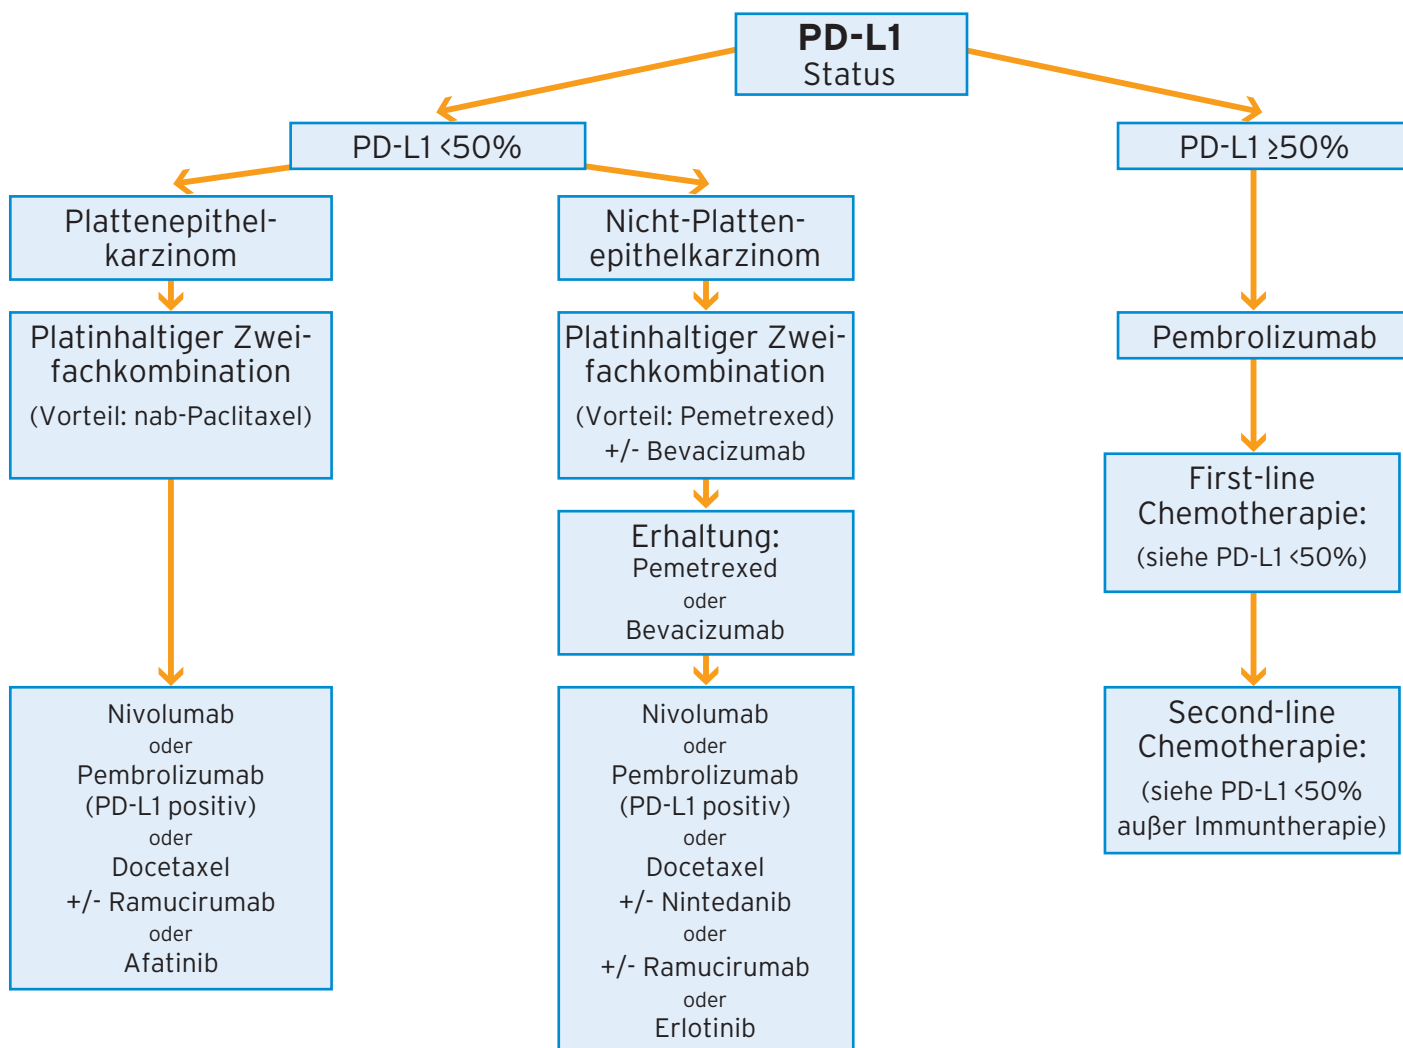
**PD-L1**
Status

PD-L1 <50%

PD-L1 ≥50%

Plattenepithelkarzinom

Nicht-Plattenepithelkarzinom

Platinhaltiger Zweifachkombination
(Vorteil: nab-Paclitaxel)

Platinhaltiger Zweifachkombination
(Vorteil: Pemetrexed)
+/- Bevacizumab

Pembrolizumab

Erhaltung:
Pemetrexed
oder
Bevacizumab

First-line Chemotherapie:
(siehe PD-L1 <50%)

Nivolumab
oder
Pembrolizumab
(PD-L1 positiv)
oder
Docetaxel
+/- Ramucirumab
oder
Afatinib

Nivolumab
oder
Pembrolizumab
(PD-L1 positiv)
oder
Docetaxel
+/- Nintedanib
oder
+/- Ramucirumab
oder
Erlotinib

Second-line Chemotherapie:
(siehe PD-L1 <50% außer Immuntherapie)